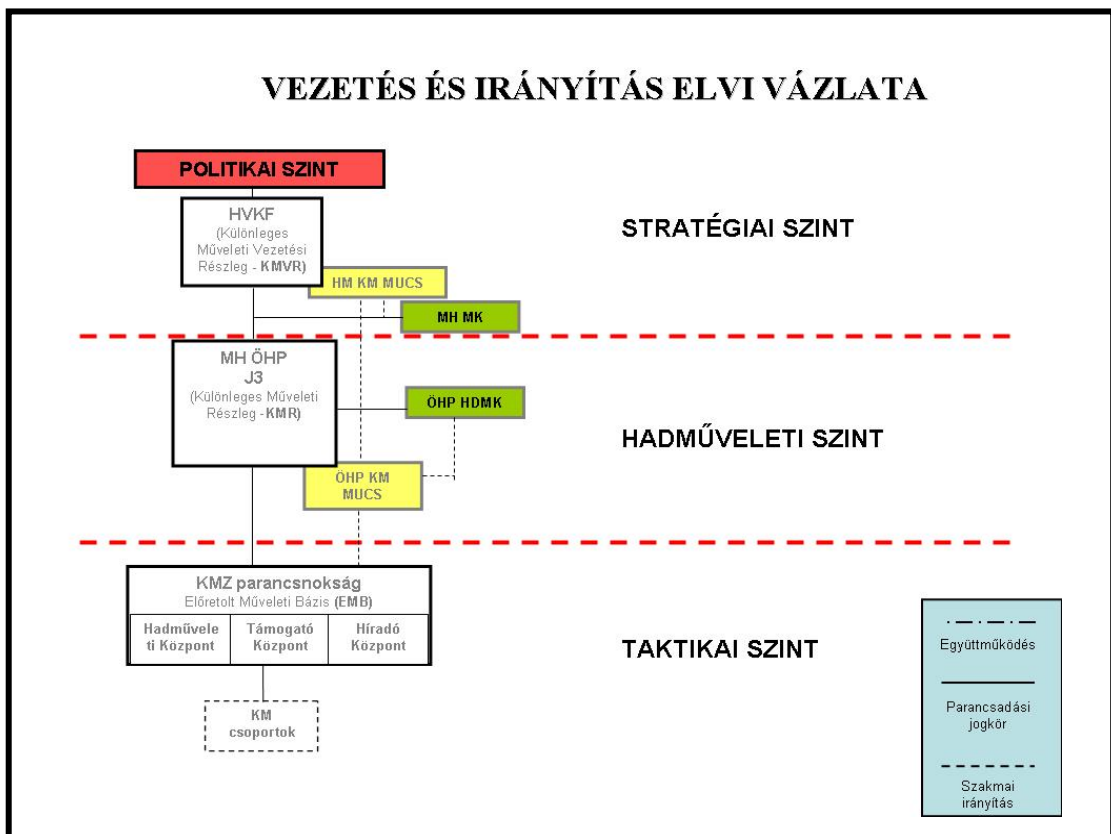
VEZETÉS ÉS IRÁNYÍTÁS ELVI VÁZLATA

POLITIKAI SZINT

HVKF
(Különleges Műveleti Vezetési Részleg - KMVR)

STRATÉGIAI SZINT

HM KM MUCS

MH MK

MH ÖHP
J3
(Különleges Műveleti Részleg -KMR)

ÖHP HDMK

HADMŰVELETI SZINT

ÖHP KM MUCS

KMZ parancsnokság
Előretolt Műveleti Bázis (EMB)

| Hadművele ti Központ | Támogató Központ | Híradó Központ |
|---|---|---|

TAKTIKAI SZINT

KM csoportok

Együttműködés

Parancsadási jogkör

Szakmai irányítás